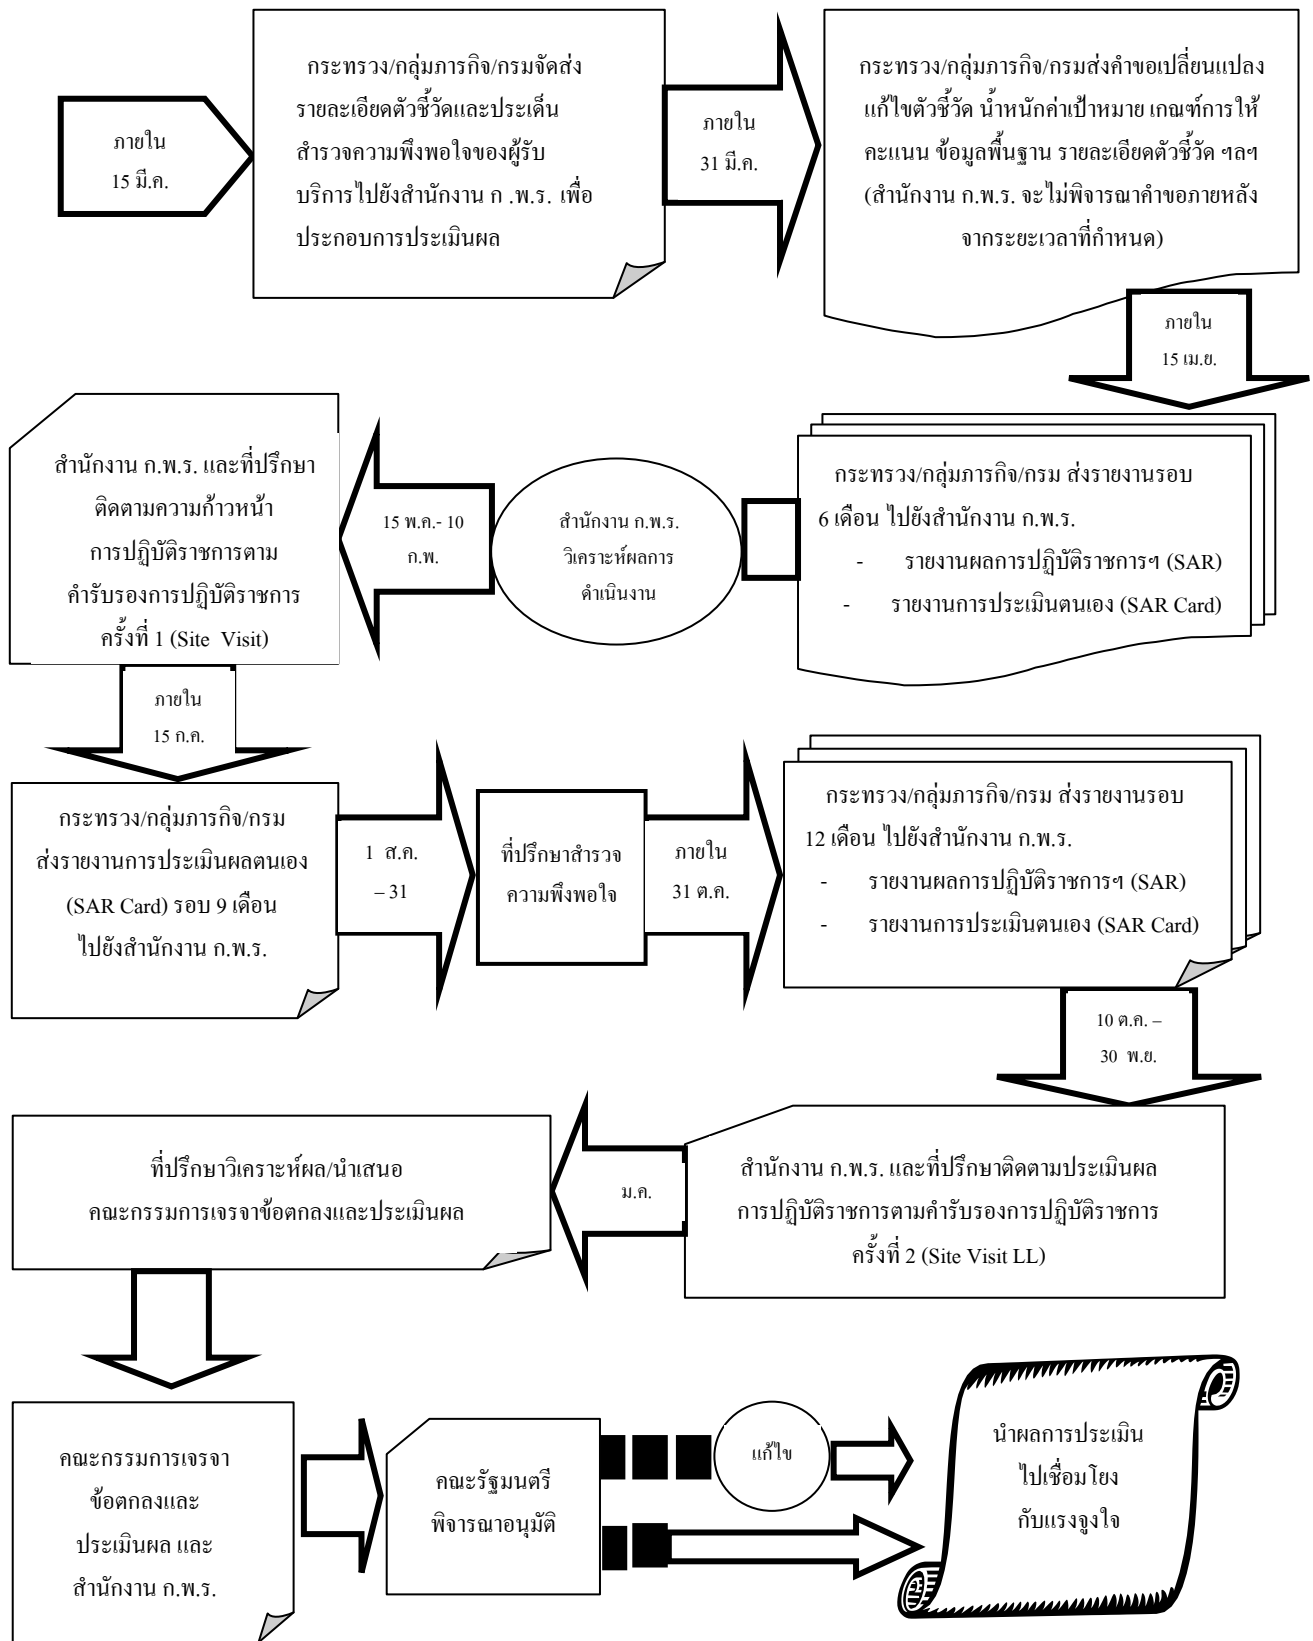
ภายใน
15 มี.ค.

กระทรวง/กลุ่มภารกิจ/กรมจัดส่งรายละเอียดตัวชี้วัดและประเด็นสำรวจความพึงพอใจของผู้รับบริการไปยังสำนักงาน ก .พ.ร. เพื่อประกอบการประเมินผล

ภายใน
31 มี.ค.

กระทรวง/กลุ่มภารกิจ/กรมส่งคำขอเปลี่ยนแปลงแก้ไขตัวชี้วัด น้ำหนักค่าเป้าหมาย เกณฑ์การให้คะแนน ข้อมูลพื้นฐาน รายละเอียดตัวชี้วัด ฯลฯ (สำนักงาน ก.พ.ร. จะไม่พิจารณาคำขอภายหลังจากระยะเวลาที่กำหนด)

ภายใน
15 เม.ย.

กระทรวง/กลุ่มภารกิจ/กรม ส่งรายงานรอบ 6 เดือน ไปยังสำนักงาน ก.พ.ร.
- รายงานผลการปฏิบัติราชการฯ (SAR)
- รายงานการประเมินตนเอง (SAR Card)

สำนักงาน ก.พ.ร.
วิเคราะห์ผลการดำเนินงาน

15 พ.ค.- 10
ก.พ.

สำนักงาน ก.พ.ร. และที่ปรึกษาติดตามความก้าวหน้าการปฏิบัติราชการตามคำรับรองการปฏิบัติราชการครั้งที่ 1 (Site Visit)

ภายใน
15 ก.ค.

กระทรวง/กลุ่มภารกิจ/กรม ส่งรายงานการประเมินผลตนเอง (SAR Card) รอบ 9 เดือน ไปยังสำนักงาน ก.พ.ร.

1 ส.ค.
– 31

ที่ปรึกษาสำรวจความพึงพอใจ

ภายใน
31 ต.ค.

กระทรวง/กลุ่มภารกิจ/กรม ส่งรายงานรอบ 12 เดือน ไปยังสำนักงาน ก.พ.ร.
- รายงานผลการปฏิบัติราชการฯ (SAR)
- รายงานการประเมินตนเอง (SAR Card)

10 ต.ค. –
30 พ.ย.

สำนักงาน ก.พ.ร. และที่ปรึกษาติดตามประเมินผลการปฏิบัติราชการตามคำรับรองการปฏิบัติราชการครั้งที่ 2 (Site Visit LL)

ม.ค.

ที่ปรึกษาวิเคราะห์ผล/นำเสนอคณะกรรมการเจรจาข้อตกลงและประเมินผล

คณะกรรมการเจรจาข้อตกลงและประเมินผล และสำนักงาน ก.พ.ร.

คณะรัฐมนตรีพิจารณาอนุมัติ

แก้ไข

นำผลการประเมินไปเชื่อมโยงกับแรงจูงใจ